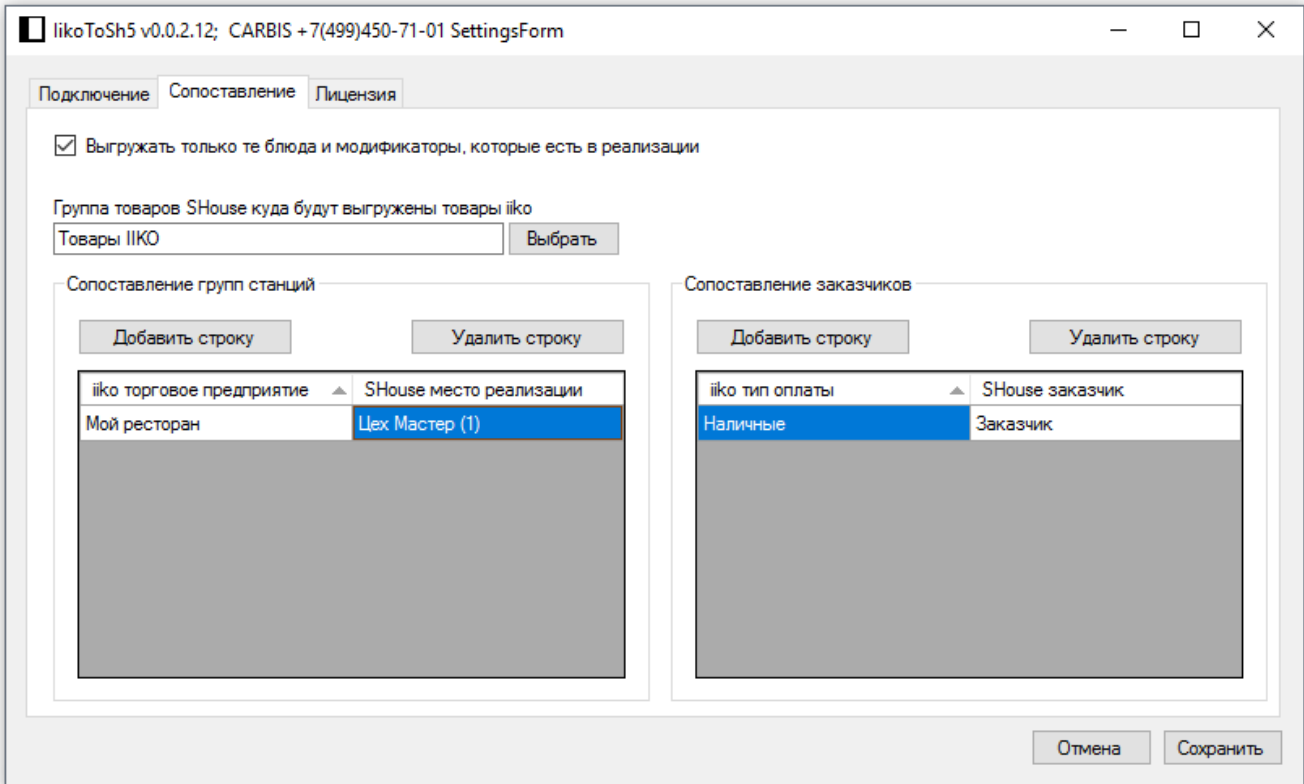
IikoToSh5 v0.0.2.12; CARBIS +7(499)450-71-01 SettingsForm

Подключение Сопоставление Лицензия

Выгружать только те блюда и модификаторы, которые есть в реализации

Группа товаров SHouse куда будут выгружены товары iiko
Товары IIKO Выбрать

Сопоставление групп станций

Добавить строку Удалить строку

| iiko торговое предприятие | SHouse место реализации |
|---|---|
| Мой ресторан | Цех Мастер (1) |

Сопоставление заказчиков

Добавить строку Удалить строку

| iiko тип оплаты | SHouse заказчик |
|---|---|
| Наличные | Заказчик |

Отмена Сохранить